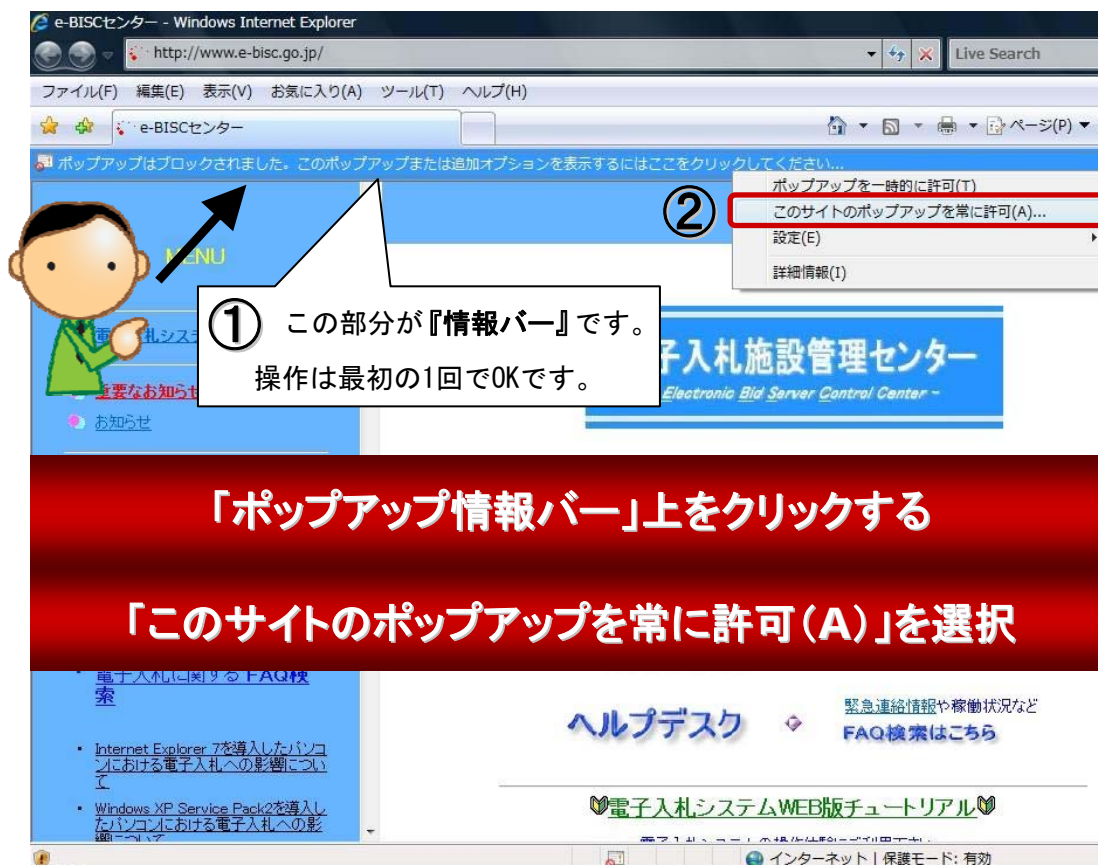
e-BISCセンター - Windows Internet Explorer

http://www.e-bisc.go.jp/

Live Search

ファイル(F) 編集(E) 表示(V) お気に入り(A) ツール(T) ヘルプ(H)

e-BISCセンター

ページ(P)

ポップアップはブロックされました。このポップアップまたは追加オプションを表示するにはここをクリックしてください...

ポップアップを一時的に許可(T)

②

このサイトのポップアップを常に許可(A)...

設定(E)

詳細情報(I)

MENU

① この部分が『情報バー』です。

操作は最初の1回でOKです。

電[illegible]札システ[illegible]

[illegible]要なお知らせ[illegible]

お知らせ

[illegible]子入札施設管理センター

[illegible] Electronic Bid Server Control Center -

「ポップアップ情報バー」上をクリックする

「このサイトのポップアップを常に許可(A)」を選択

電子入札に関する FAQ検索

Internet Explorer 7を導入したパソコンにおける電子入札への影響について

Windows XP Service Pack2を導入したパソコンにおける電子入札への影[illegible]

ヘルプデスク

緊急連絡情報や稼働状況など

FAQ検索はこちら

電子入札システムWEB版チュートリアル

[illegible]

インターネット | 保護モード: 有効